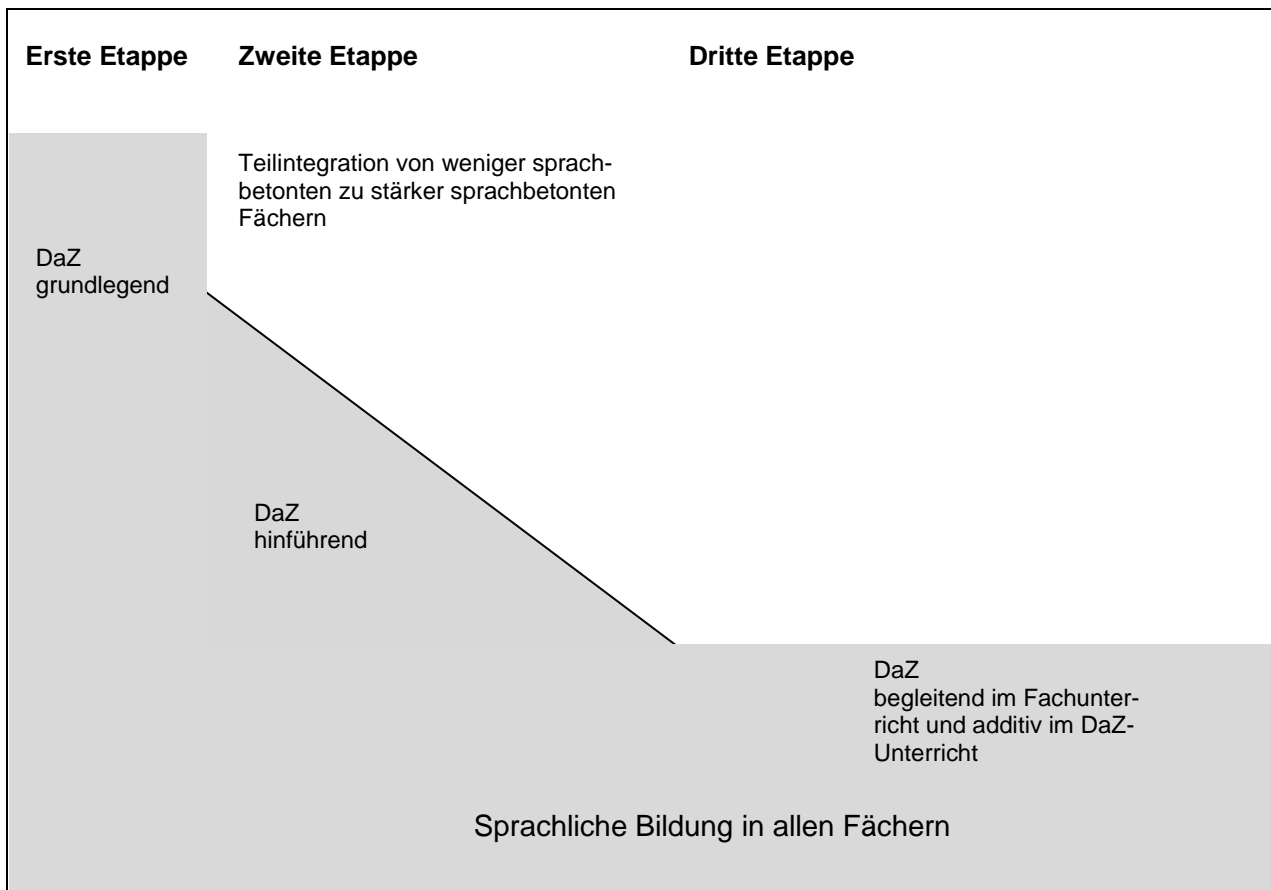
**Erste Etappe** **Zweite Etappe** **Dritte Etappe**

Teilintegration von weniger sprachbetonten zu stärker sprachbetonten Fächern

DaZ
grundlegend

DaZ
hinführend

DaZ
begleitend im Fachunterricht und additiv im DaZ-Unterricht

Sprachliche Bildung in allen Fächern